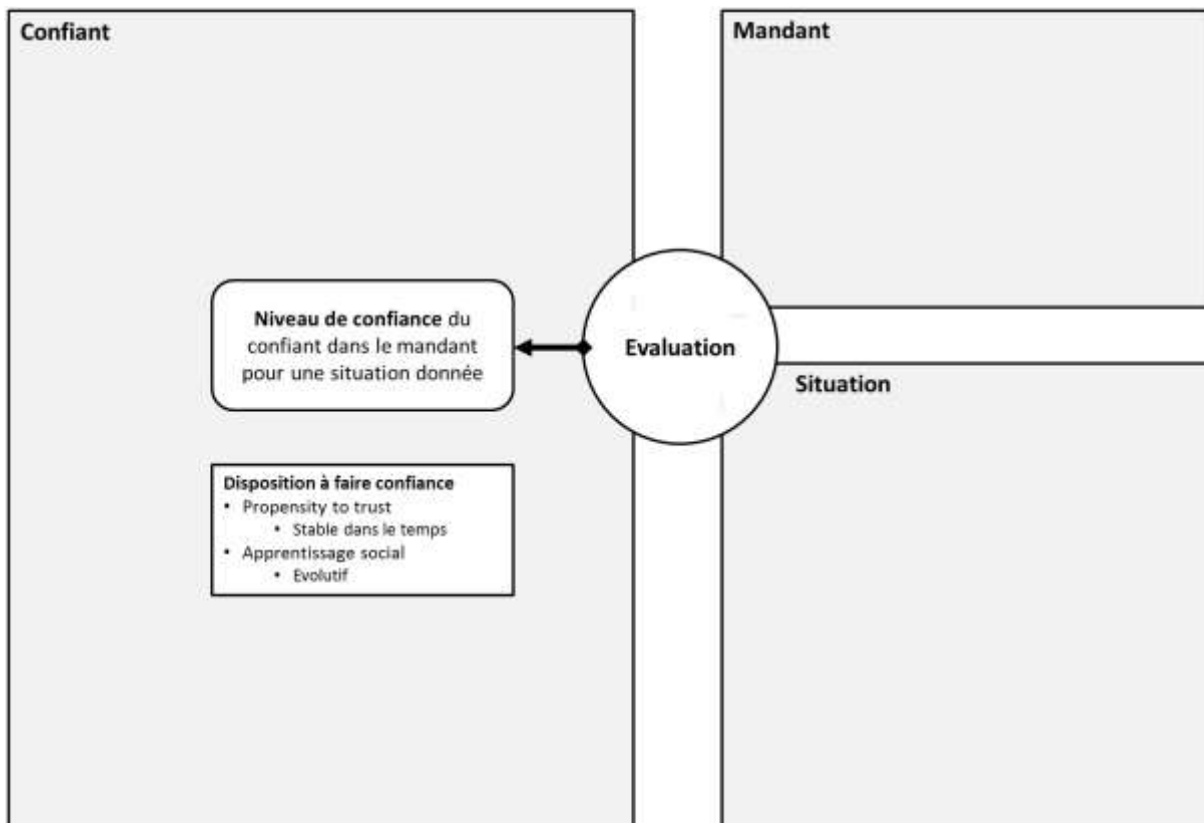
Confiant

Mandant

Niveau de confiance du confiant dans le mandant pour une situation donnée

Evaluation

Situation

Disposition à faire confiance
• Propensity to trust
  • Stable dans le temps
• Apprentissage social
  • Evolutif